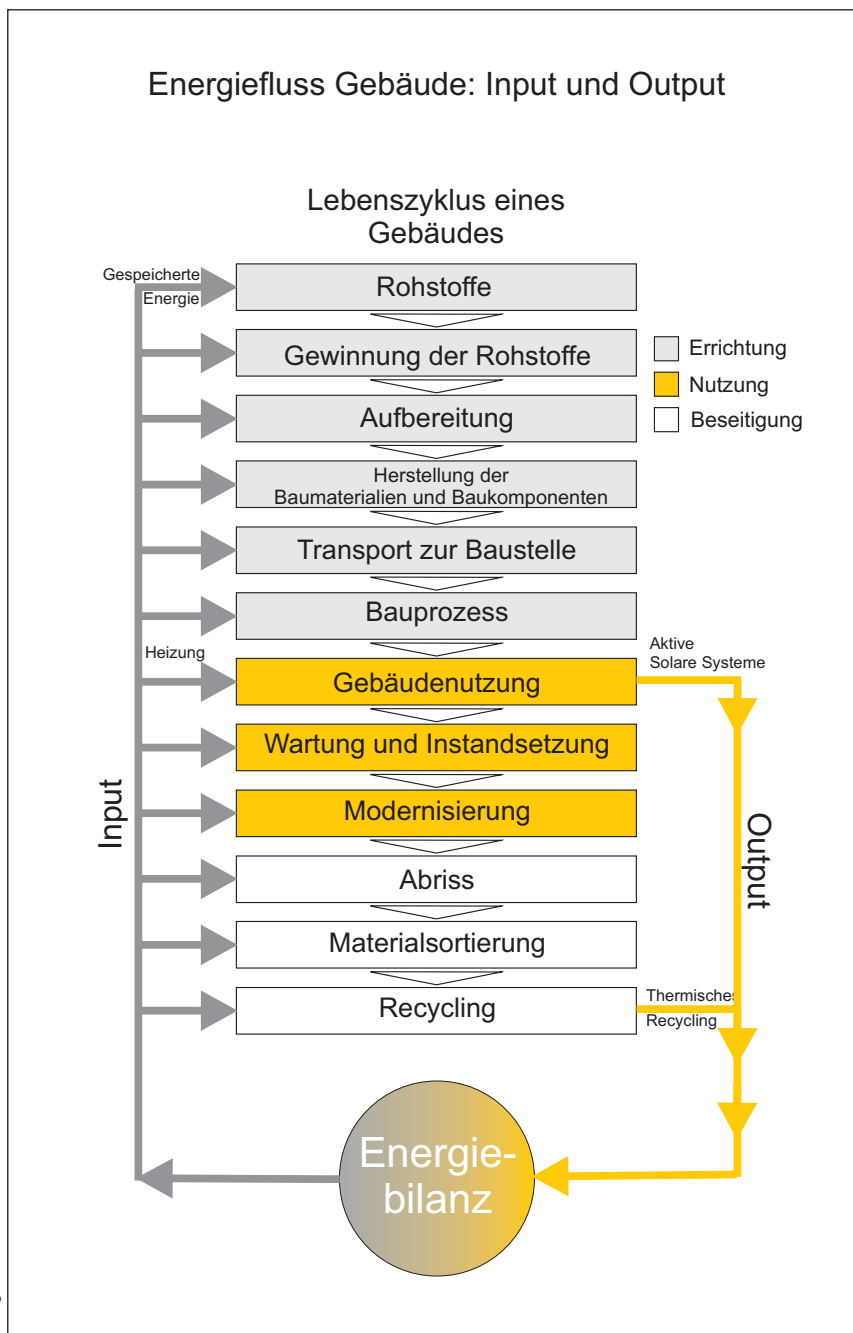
Energiefluss Gebäude: Input und Output

Lebenszyklus eines Gebäudes

Gespeicherte Energie

Rohstoffe

Gewinnung der Rohstoffe

Errichtung

Nutzung

Beseitigung

Aufbereitung

Herstellung der Baumaterialien und Baukomponenten

Transport zur Baustelle

Bauprozess

Heizung

Aktive Solare Systeme

Gebäudenutzung

Wartung und Instandsetzung

Modernisierung

Input

Output

Abriss

Materialsortierung

Recycling

Thermisches Recycling

Energiebilanz